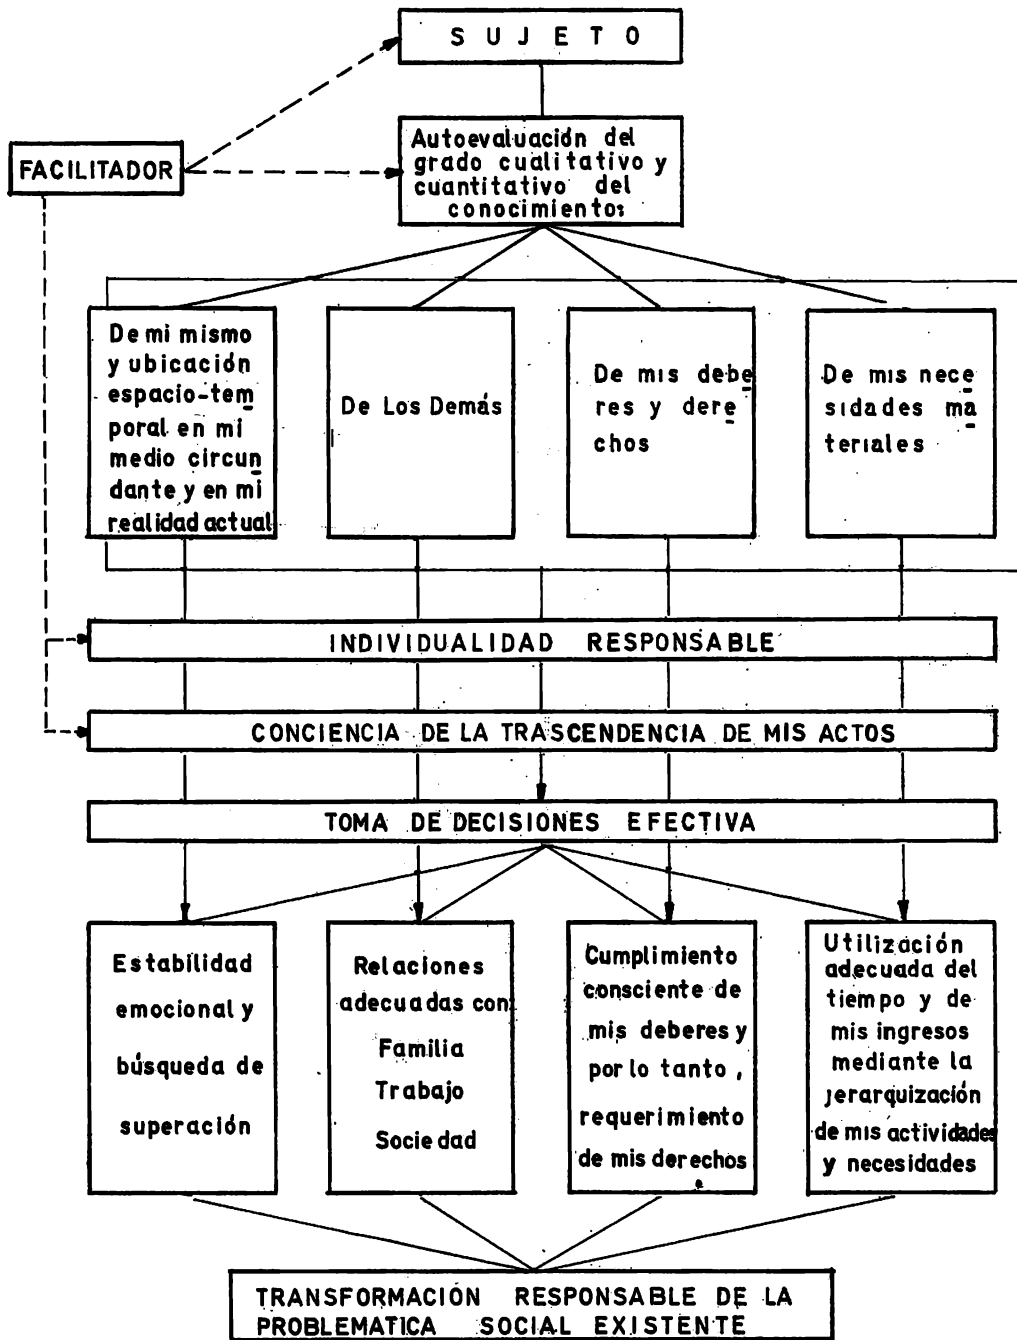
SUJETO

FACILITADOR

Autoevaluación del grado cualitativo y cuantitativo del conocimiento:

De mi mismo y ubicación espacio-temporal en mi medio circundante y en mi realidad actual

De Los Demás

De mis deberes y derechos

De mis necesidades materiales

INDIVIDUALIDAD RESPONSABLE

CONCIENCIA DE LA TRASCENDENCIA DE MIS ACTOS

TOMA DE DECISIONES EFECTIVA

Estabilidad emocional y búsqueda de superación

Relaciones adecuadas con: Familia Trabajo Sociedad

Cumplimiento consciente de mis deberes y por lo tanto, requerimiento de mis derechos

Utilización adecuada del tiempo y de mis ingresos mediante la jerarquización de mis actividades y necesidades

TRANSFORMACION RESPONSABLE DE LA PROBLEMATICA SOCIAL EXISTENTE